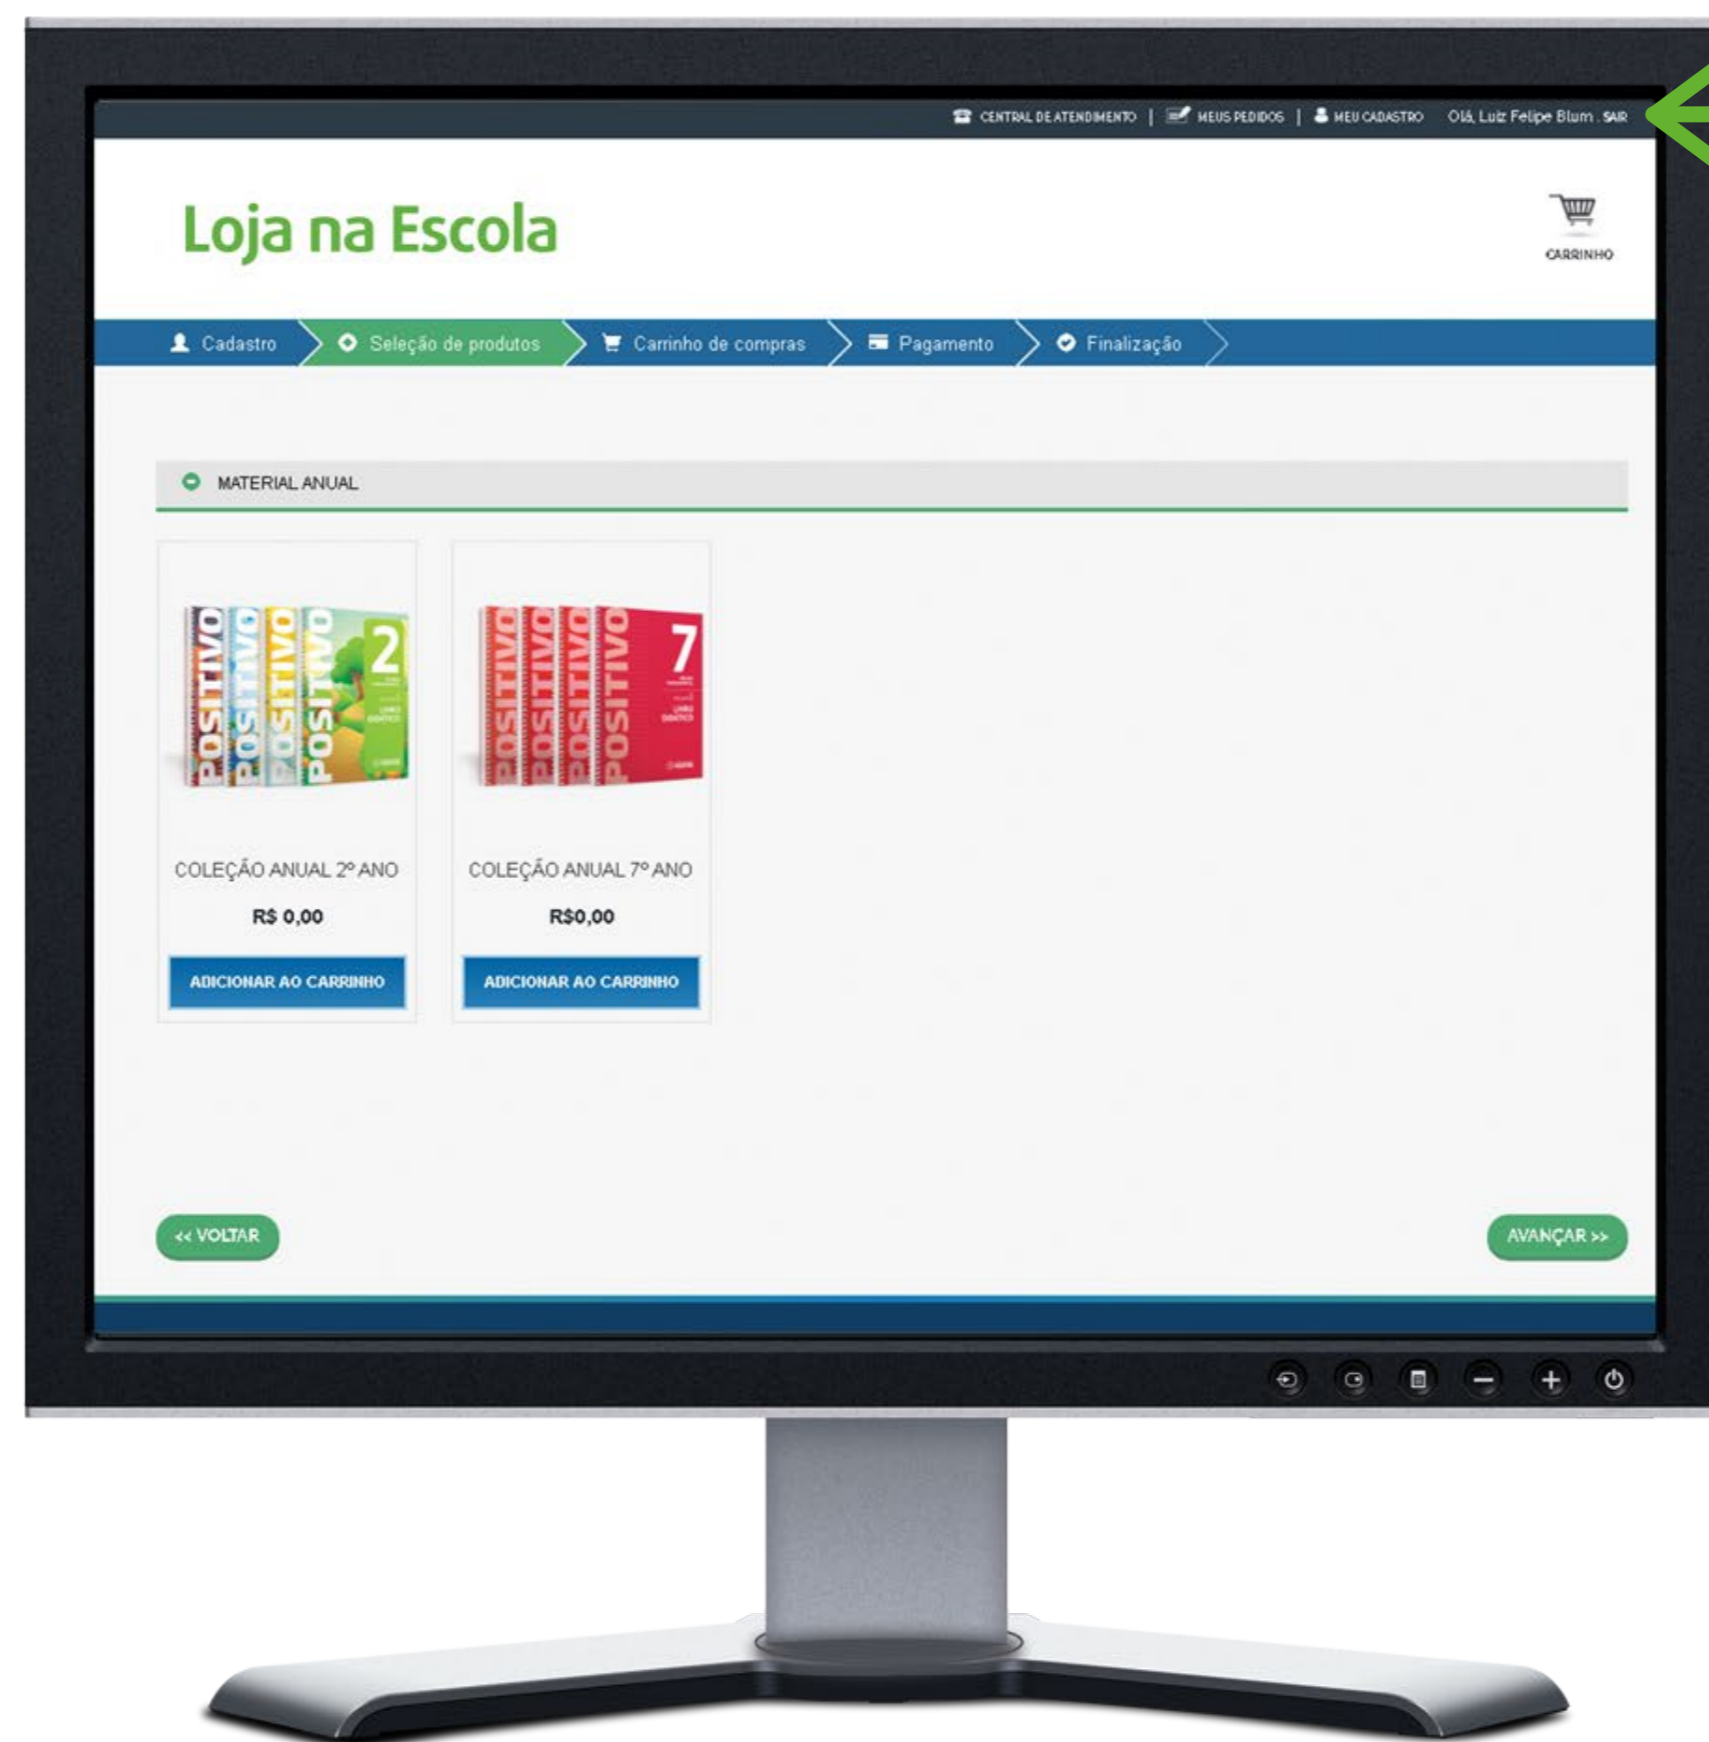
CENTRAL DE ATENDIMENTO | MEUS PEDIDOS | MEU CADASTRO Olá, Luiz Felipe Blum . SAIR

Loja na Escola

CARRINHO

Cadastro Seleção de produtos Carrinho de compras Pagamento Finalização

MATERIAL ANUAL

POSITIVO POSITIVO POSITIVO POSITIVO 2

POSITIVO POSITIVO POSITIVO POSITIVO 7

COLEÇÃO ANUAL 2º ANO

R$ 0,00

ADICIONAR AO CARRINHO

COLEÇÃO ANUAL 7º ANO

R$0,00

ADICIONAR AO CARRINHO

<< VOLTAR

AVANÇAR >>